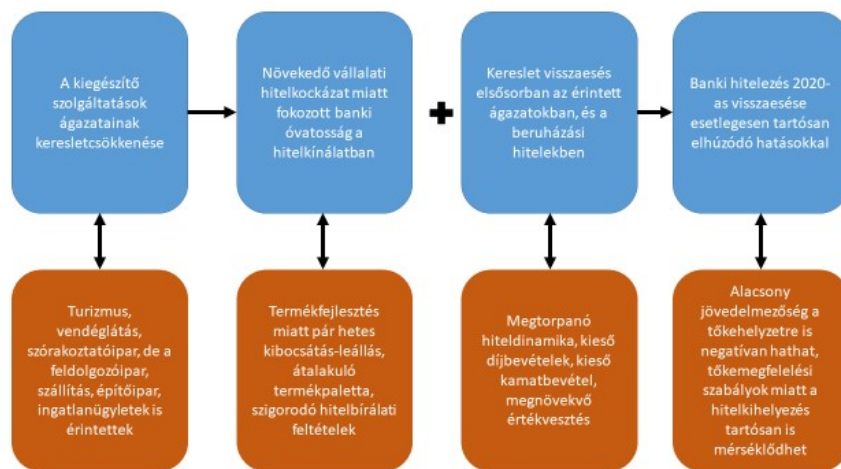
A kiegészítő szolgáltatások ágazatainak keresletcsökkenése

Növekedő vállalati hitelkockázat miatt fokozott banki óvatosság a hitelkínálatban

Kereslet visszaesés elsősorban az érintett ágazatokban, és a beruházási hitelekben

Banki hitelezés 2020-as visszaesése esetlegesen tartósan elhúzódó hatásokkal

Turizmus, vendéglátás, szórakoztatóipar, de a feldolgozóipar, szállítás, építőipar, ingatlanügyletek is érintettek

Termékfejlesztés miatt pár hetes kibocsátás-leállás, átalakuló termékpaletta, szigorodó hitelbírálati feltételek

Megtorpanó hiteldinamika, kieső díjbevételek, kieső kamatbevétel, megnövekvő értékvesztés

Alacsony jövedelmezőség a tőkehelyzetre is negatívan hathat, tőkemegfelelési szabályok miatt a hitelkihelyezés tartósan is mérséklődhet